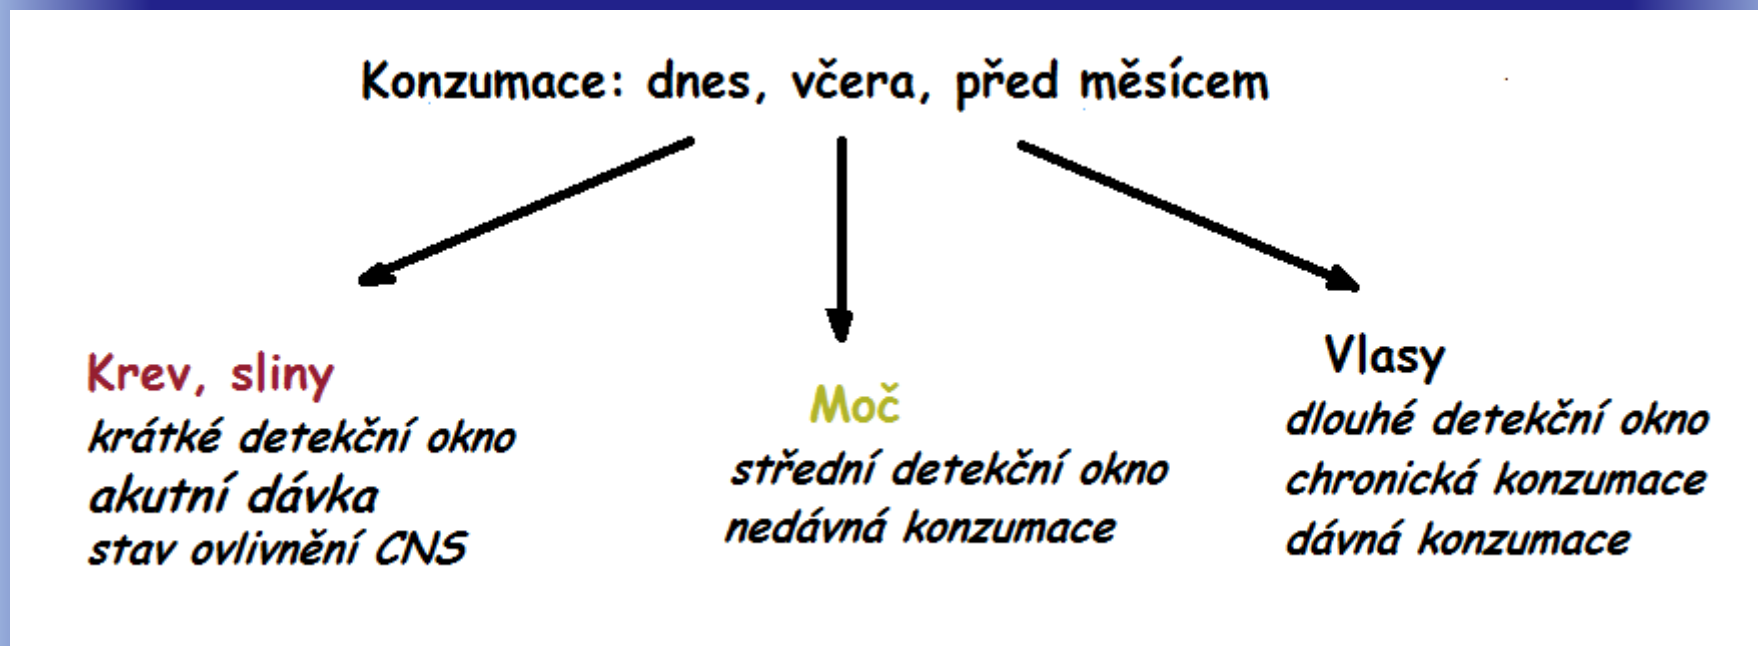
Konzumace: dnes, včera, před měsícem

Krev, sliny
krátké detekční okno
akutní dávka
stav ovlivnění CNS

Moč
střední detekční okno
nedávná konzumace

Vlasy
dlouhé detekční okno
chronická konzumace
dávná konzumace